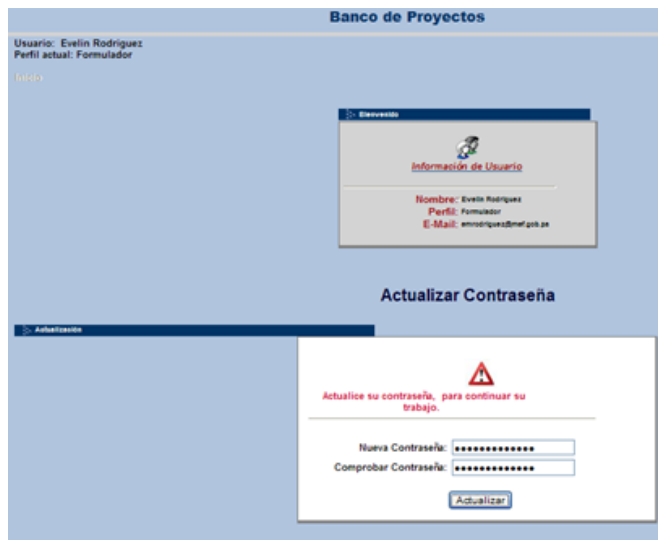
Banco de Proyectos

Usuario: Evelin Rodriguez
Perfil actual: Formulador

Inicio

Bienvenido

Información de Usuario

Nombre: Evelin Rodriguez
Perfil: Formulador
E-Mail: emrodriguez@mef.gob.pa

Actualizar Contraseña

Actualización

Actualice su contraseña, para continuar su trabajo.

Nueva Contraseña: •••••••••••••
Comprobar Contraseña: •••••••••••••

Actualizar